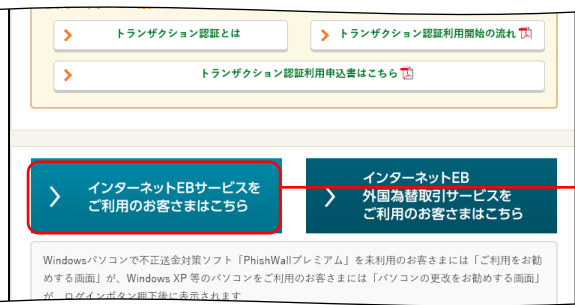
トランザクション認証とは

トランザクション認証利用開始の流れ

トランザクション認証利用申込書はこちら

インターネットEBサービスをご利用のお客さまはこちら

インターネットEB外国為替取引サービスをご利用のお客さまはこちら

Windowsパソコンで不正送金対策ソフト「PhishWallプレミアム」を未利用のお客さまには「ご利用をお勧めする画面」が、Windows XP 等のパソコンをご利用のお客さまには「パソコンの更改をお勧めする画面」が、ログインボタン押下後に表示されます